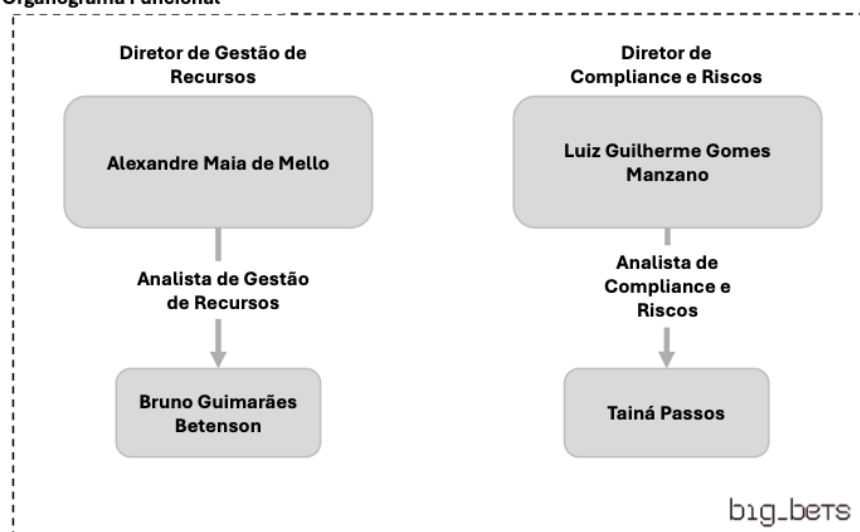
Organograma Funcional

Diretor de Gestão de Recursos

Alexandre Maia de Mello

Analista de Gestão de Recursos

Bruno Guimarães Betenson

Diretor de Compliance e Riscos

Luiz Guilherme Gomes Manzano

Analista de Compliance e Riscos

Tainá Passos

big_bets